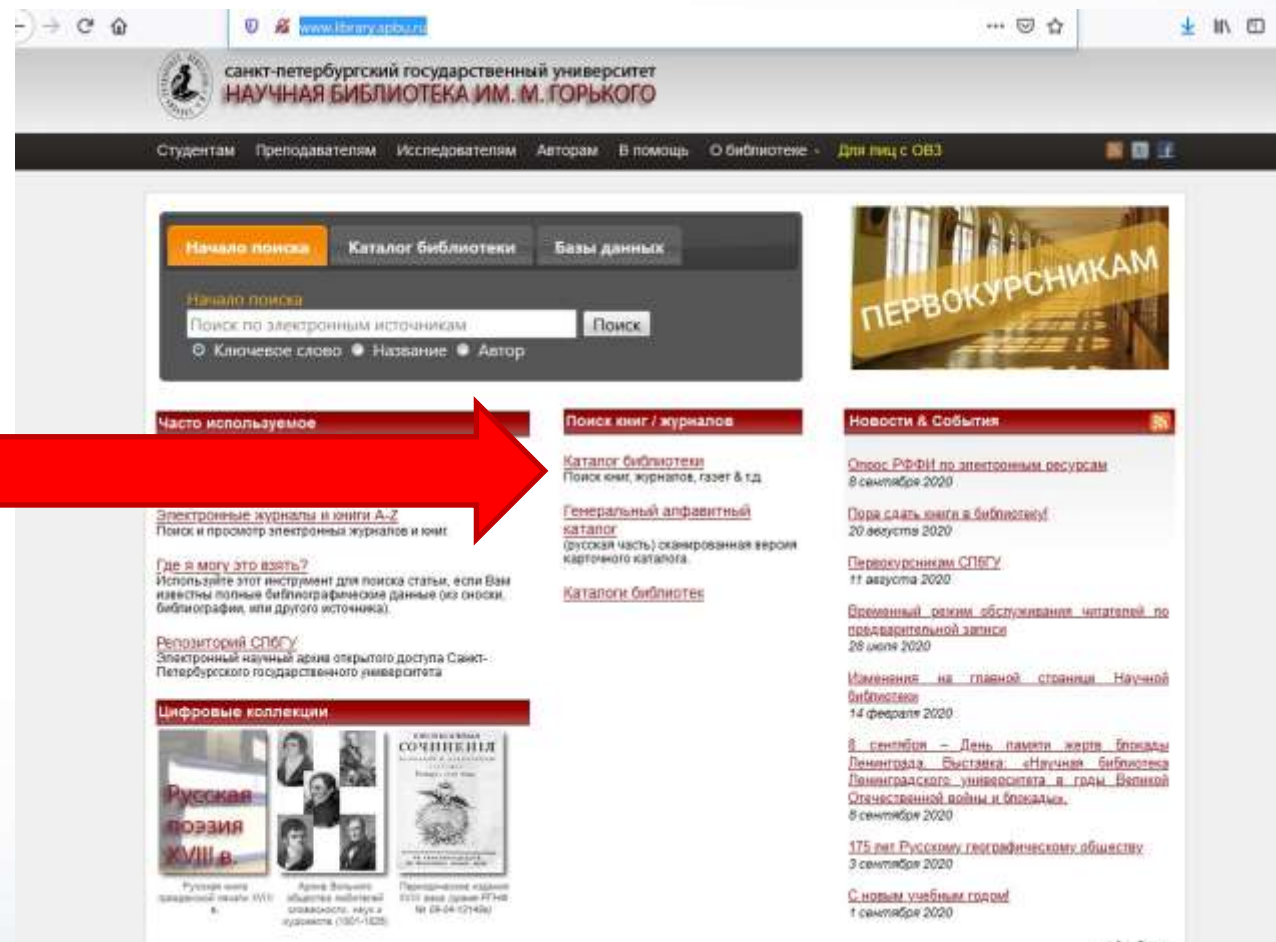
www.library.spbu.ru

санкт-петербургский государственный университет
НАУЧНАЯ БИБЛИОТЕКА ИМ. М. ГОРЬКОГО

Студентам Преподавателям Исследователям Авторам В помощь О библиотеке Для лиц с ОВЗ

Начало поиска Каталог библиотеки Базы данных

Начало поиска
Поиск по электронным источникам Поиск
Ключевое слово Название Автор

ПЕРВОКУРСНИКАМ

Часто используемое

Электронные журналы и книги A-Z
Поиск и просмотр электронных журналов и книг

Где я могу это взять?
Используйте этот инструмент для поиска статьи, если Вам известны полные библиографические данные (из сноски, библиографии, или другого источника).

Репозиторий СПбГУ
Электронный научный архив открытого доступа Санкт-Петербургского государственного университета

Цифровые коллекции

Русская поэзия XVIII в.

СОЧИНЕНИЯ

Русская книга гражданской печати XVIII в.

Архив Вольного общества любителей словесности, наук и художеств (1801-1825)

Периодические издания XVIII века (архив РГНФ № 09-04-12140в)

Поиск книг / журналов

Каталог библиотеки
Поиск книг, журналов, газет & т.д.

Генеральный алфавитный каталог
(русская часть) сканированная версия карточного каталога

Каталоги библиотек

Новости & События

Опрос РФФИ по электронным ресурсам
8 сентября 2020

Пора сдать книги в библиотеку!
20 августа 2020

Первокурсникам СПбГУ
11 августа 2020

Временный режим обслуживания читателей по предварительной записи
28 июля 2020

Изменения на главной странице Научной библиотеки
14 февраля 2020

8 сентября – День памяти жертв блокады Ленинграда. Выставка: «Научная библиотека Ленинградского университета в годы Великой Отечественной войны и блокады».
8 сентября 2020

175 лет Русскому географическому обществу
3 сентября 2020

С новым учебным годом!
1 сентября 2020